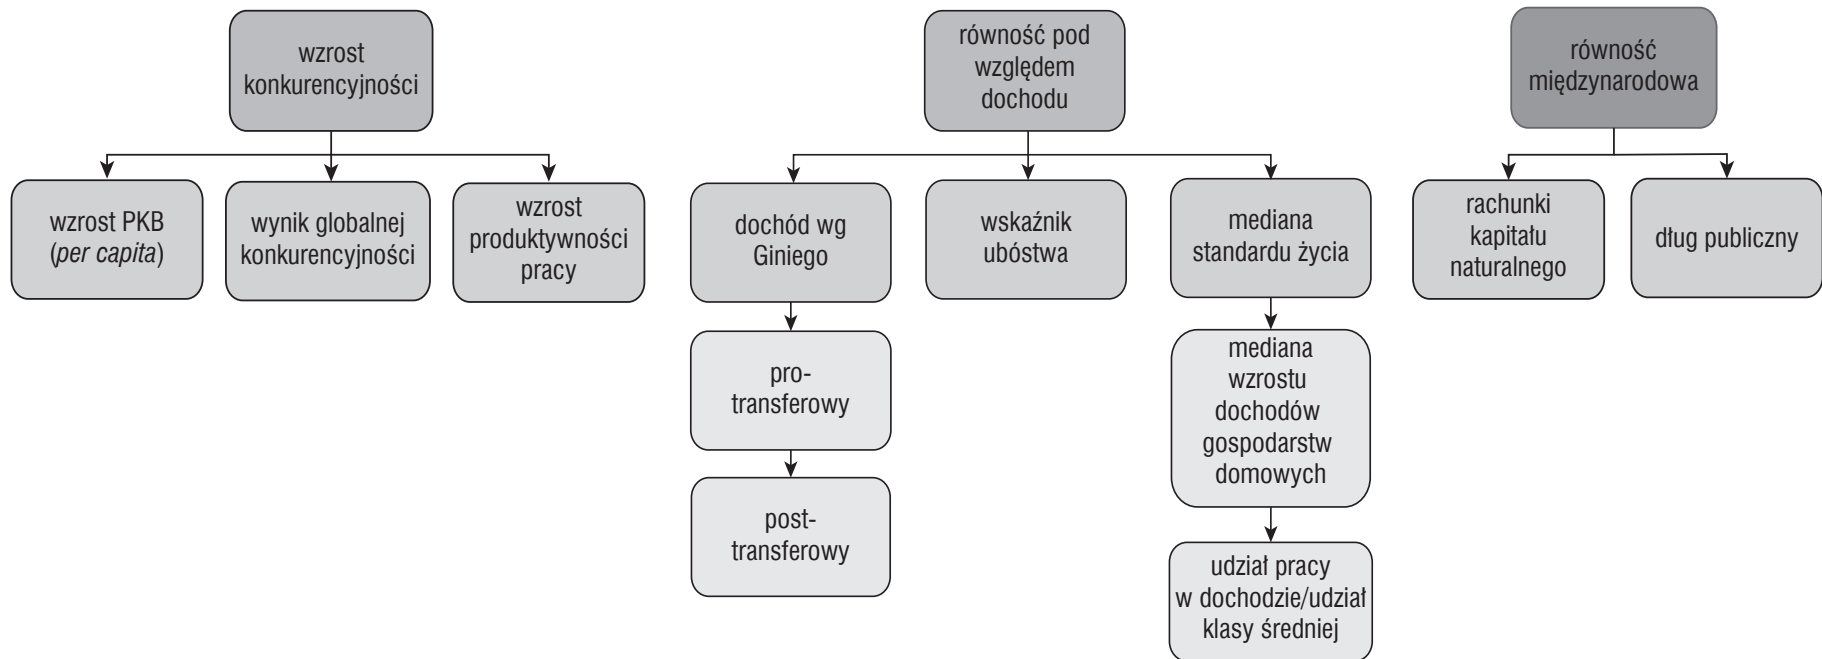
wzrost konkurencyjności

wzrost PKB (per capita)

wynik globalnej konkurencyjności

wzrost produktywności pracy

równość pod względem dochodu

dochód wg Giniego

pro-transferowy

post-transferowy

wskaźnik ubóstwa

mediana standardu życia

mediana wzrostu dochodów gospodarstw domowych

udział pracy w dochodzie/udział klasy średniej

równość międzynarodowa

rachunki kapitału naturalnego

dług publiczny